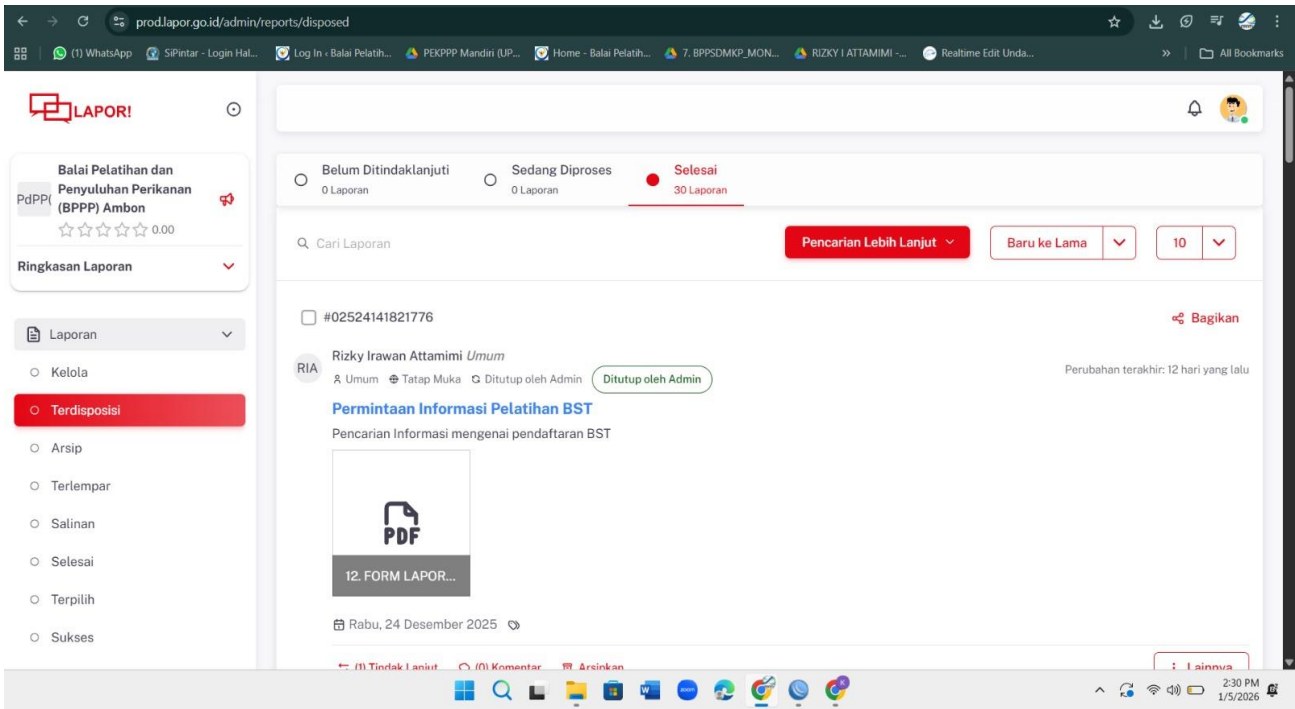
prod.lapor.go.id/admin/reports/disposed

(1) WhatsApp SiPintar - Login Hal... Log In ‹ Balai Pelatih... PEKPPP Mandiri (UP... Home - Balai Pelatih... 7. BPPSDMKP_MON... RIZKY I ATTAMIMI -... Realtime Edit Unda... » All Bookmarks

LAPOR!

PdPP( Balai Pelatihan dan Penyuluhan Perikanan (BPPP) Ambon
☆☆☆☆☆ 0.00

Ringkasan Laporan

Laporan
Kelola
Terdisposisi
Arsip
Terlempar
Salinan
Selesai
Terpilih
Sukses

Belum Ditindaklanjuti
0 Laporan

Sedang Diproses
0 Laporan

Selesai
30 Laporan

Cari Laporan

Pencarian Lebih Lanjut

Baru ke Lama

10

#02524141821776

Bagikan

RIA Rizky Irawan Attamimi *Umum*
Umum Tatap Muka Ditutup oleh Admin Ditutup oleh Admin

Perubahan terakhir: 12 hari yang lalu

Permintaan Informasi Pelatihan BST

Pencarian Informasi mengenai pendaftaran BST

PDF
12. FORM LAPOR...

Rabu, 24 Desember 2025

(1) Tindak Lanjut (0) Komentar Arsipkan

Lainnya

2:30 PM
1/5/2026